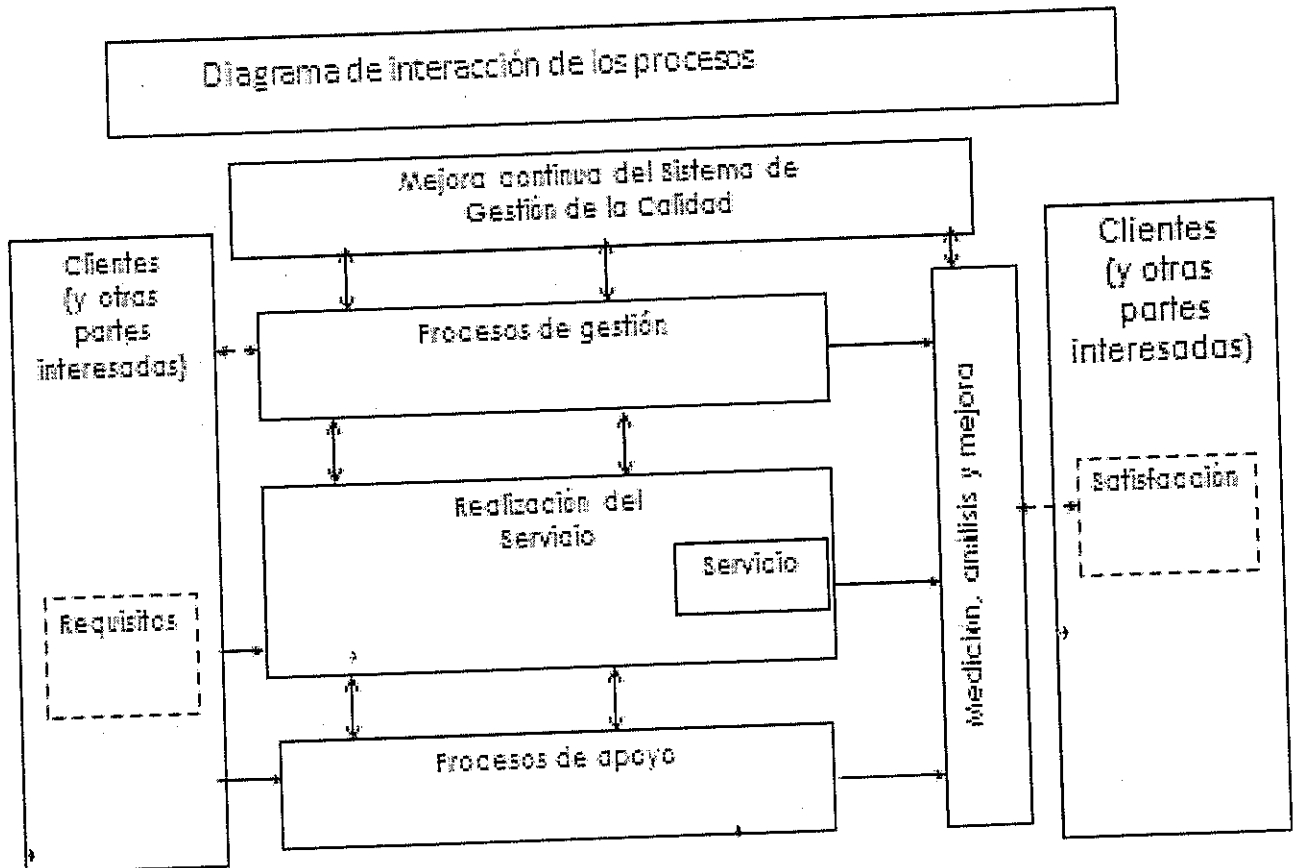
Diagrama de interacción de los procesos

Mejora continua del Sistema de Gestión de la Calidad

Clientes (y otras partes interesadas)

Procesos de gestión

Realización del Servicio

Servicio

Requisitos

Procesos de apoyo

Medición, análisis y mejora

Clientes (y otras partes interesadas)

Satisfacción